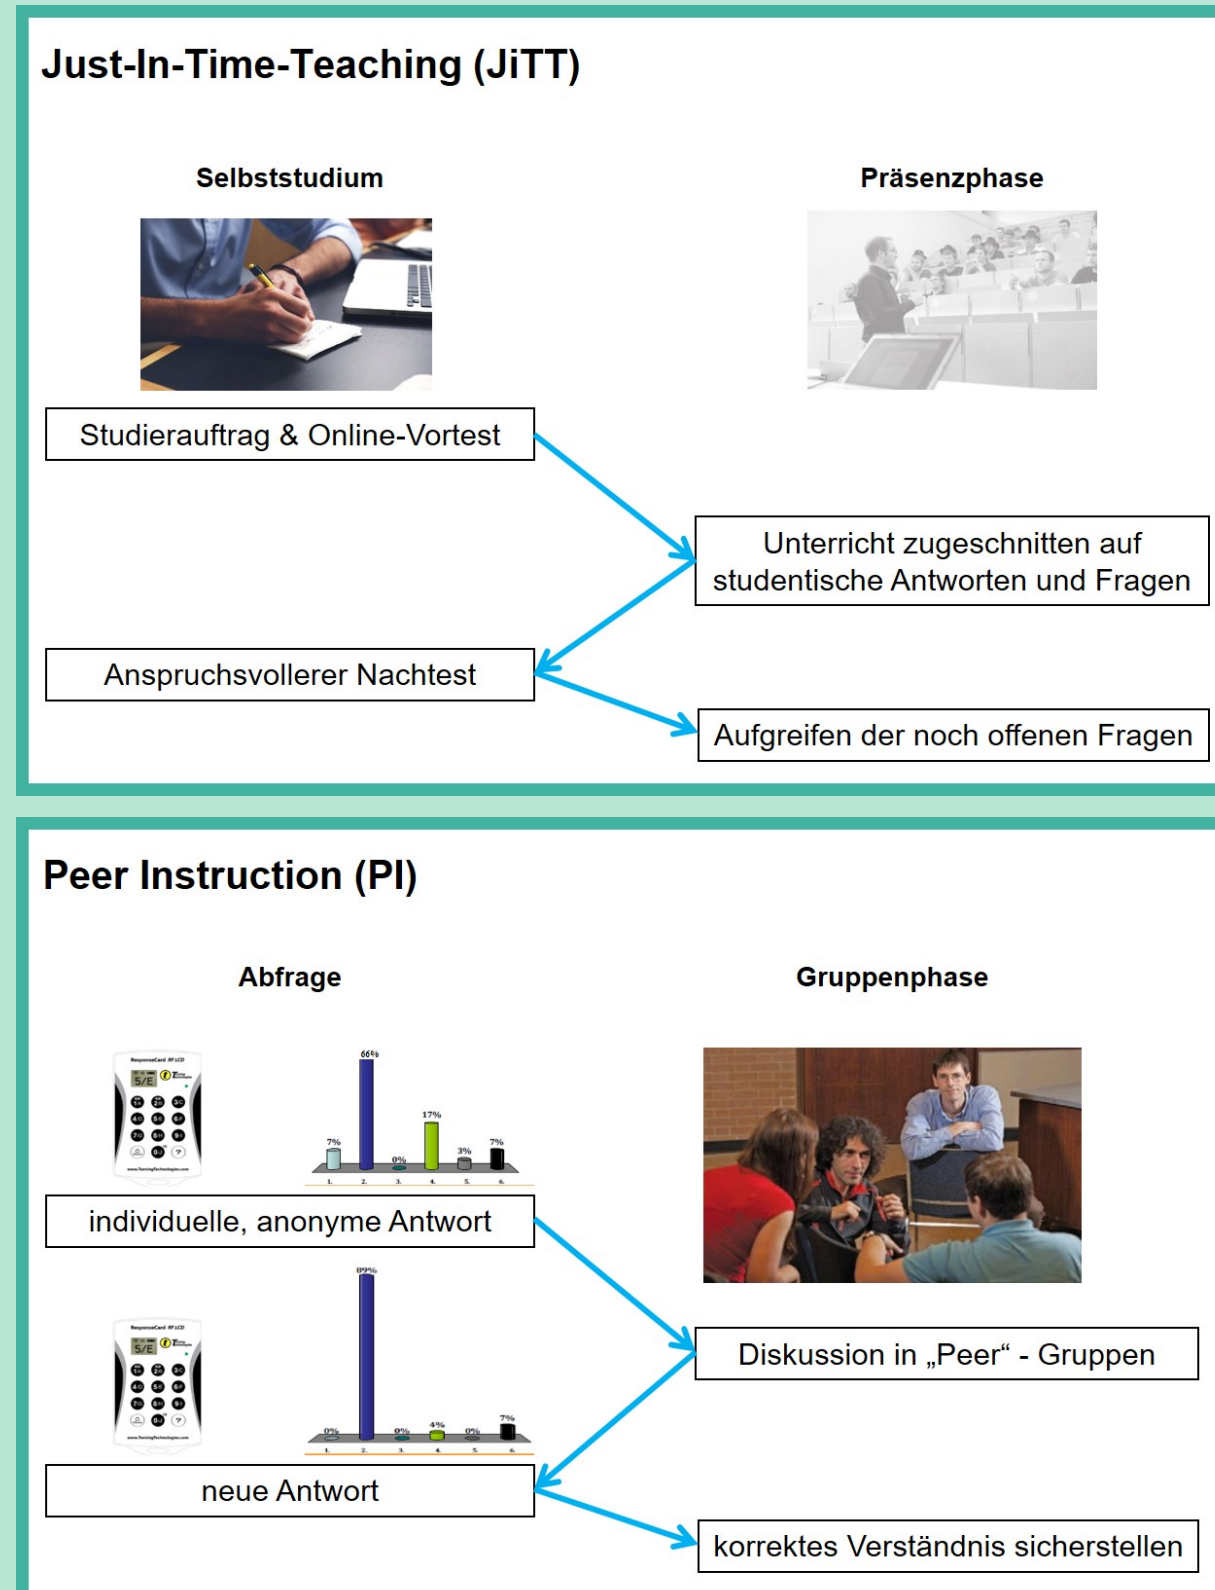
Just-In-Time-Teaching (JiTT)

Selbststudium

Präsenzphase

Studierauftrag & Online-Vortest

Unterricht zugeschnitten auf studentische Antworten und Fragen

Anspruchsvollerer Nachtest

Aufgreifen der noch offenen Fragen

Peer Instruction (PI)

Abfrage

Gruppenphase

5/E

66%

7%

0%

17%

3%

7%

1. 2. 3. 4. 5. 6.

individuelle, anonyme Antwort

89%

0%

0%

4%

0%

7%

1. 2. 3. 4. 5. 6.

Diskussion in „Peer“ - Gruppen

neue Antwort

korrektes Verständnis sicherstellen